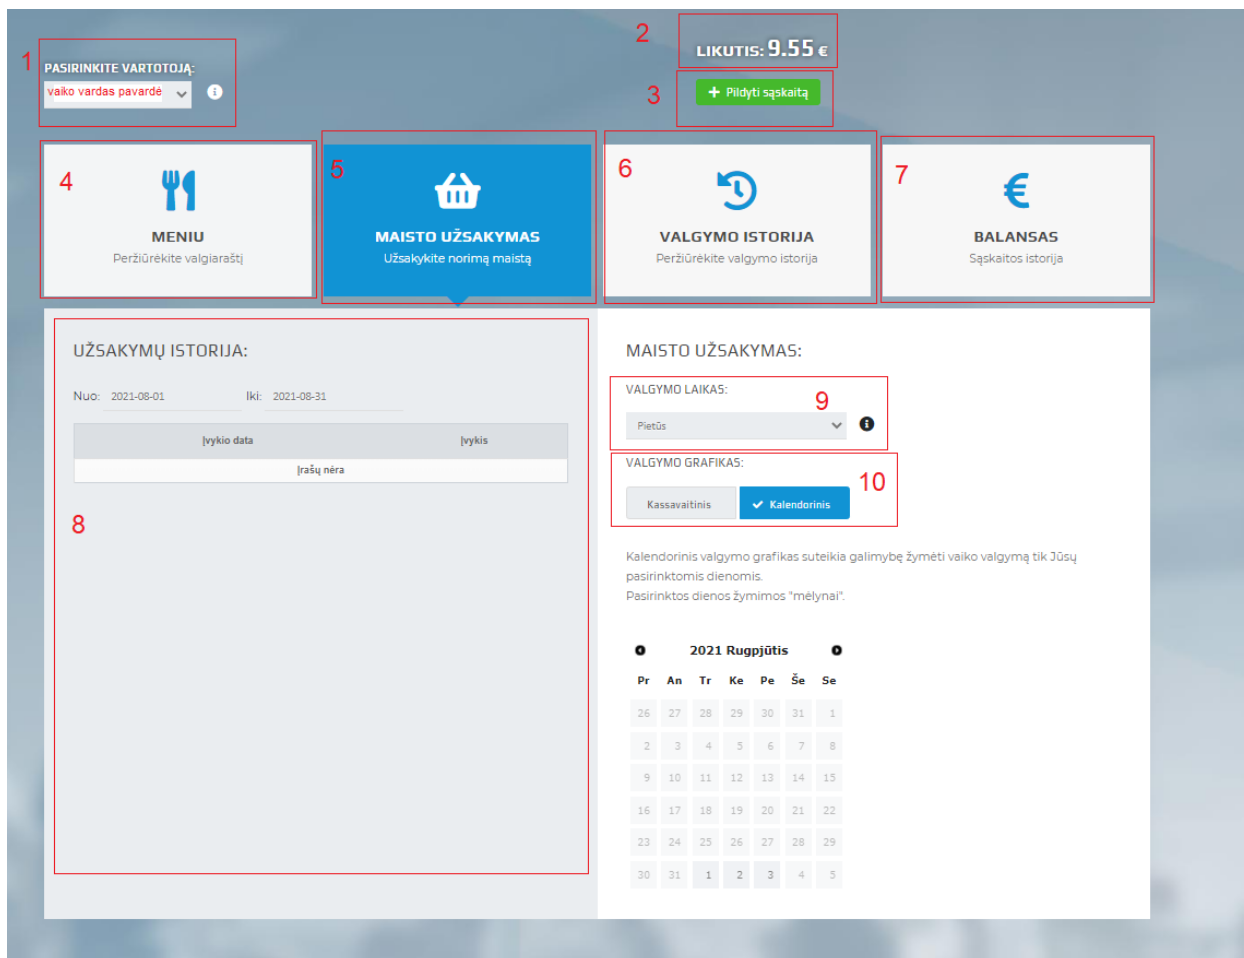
1
PASIRINKITE VARTOTOJĄ:
vaiko vardas pavardė

2
LIKUTIS: 9.55 €

3
+ Pildyti sąskaitą

4
MENIU
Peržiūrėkite valgiaraštį

5
MAISTO UŽSAKYMAS
Užsakykite norimą maistą

6
VALGYMO ISTORIJA
Peržiūrėkite valgymo istorija

7
€
BALANSAS
Sąskaitos istorija

UŽSAKYMŲ ISTORIJA:

Nuo: 2021-08-01 Iki: 2021-08-31

| Įvykio data | Įvykis |
|---|---|
| Įrašų nėra | |

8

MAISTO UŽSAKYMAS:

VALGYMO LAIKAS:
9
Pietūs

VALGYMO GRAFIKAS:
10
Kassavaitinis
Kalendorinis

Kalendorinis valgymo grafikas suteikia galimybę žymėti vaiko valgymą tik Jūsų pasirinktomis dienomis.
Pasirinktos dienos žymimos "mėlynai".

2021 Rugpjūtis

| Pr | An | Tr | Ke | Pe | Še | Se |
|---|---|---|---|---|---|---|
| 26 | 27 | 28 | 29 | 30 | 31 | 1 |
| 2 | 3 | 4 | 5 | 6 | 7 | 8 |
| 9 | 10 | 11 | 12 | 13 | 14 | 15 |
| 16 | 17 | 18 | 19 | 20 | 21 | 22 |
| 23 | 24 | 25 | 26 | 27 | 28 | 29 |
| 30 | 31 | 1 | 2 | 3 | 4 | 5 |